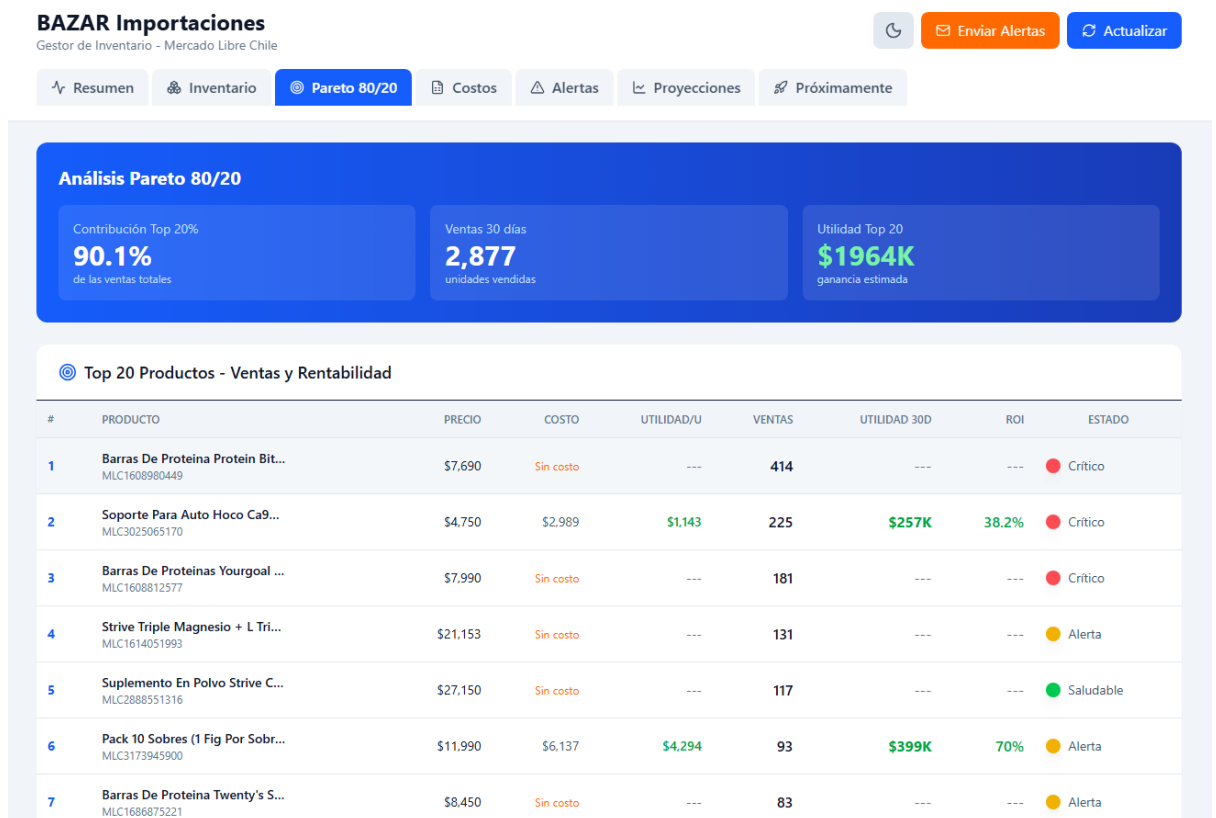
BAZAR Importaciones
Gestor de Inventario - Mercado Libre Chile

Enviar Alertas
Actualizar

Resumen | Inventario | Pareto 80/20 | Costos | Alertas | Proyecciones | Próximamente

Análisis Pareto 80/20

Contribución Top 20%
90.1%
de las ventas totales

Ventas 30 días
2,877
unidades vendidas

Utilidad Top 20
$1964K
ganancia estimada

Top 20 Productos - Ventas y Rentabilidad

| # | PRODUCTO | PRECIO | COSTO | UTILIDAD/U | VENTAS | UTILIDAD 30D | ROI | ESTADO |
|---|---|---|---|---|---|---|---|---|
| 1 | Barras De Proteina Protein Bit... MLC1608980449 | $7,690 | Sin costo | --- | 414 | --- | --- | Crítico |
| 2 | Soporte Para Auto Hoco Ca9... MLC3025065170 | $4,750 | $2,989 | $1,143 | 225 | $257K | 38.2% | Crítico |
| 3 | Barras De Proteinas Yourgoal ... MLC1608812577 | $7,990 | Sin costo | --- | 181 | --- | --- | Crítico |
| 4 | Strive Triple Magnesio + L Tri... MLC1614051993 | $21,153 | Sin costo | --- | 131 | --- | --- | Alerta |
| 5 | Suplemento En Polvo Strive C... MLC2888551316 | $27,150 | Sin costo | --- | 117 | --- | --- | Saludable |
| 6 | Pack 10 Sobres (1 Fig Por Sobr... MLC3173945900 | $11,990 | $6,137 | $4,294 | 93 | $399K | 70% | Alerta |
| 7 | Barras De Proteina Twenty's S... MLC1686875221 | $8,450 | Sin costo | --- | 83 | --- | --- | Alerta |